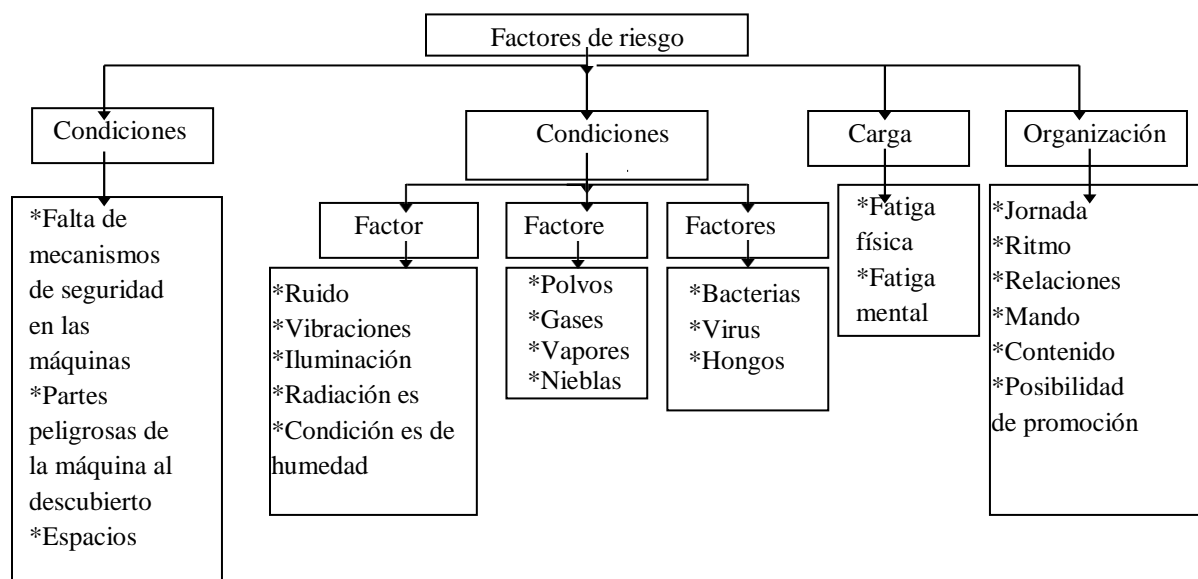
Factores de riesgo

Condiciones

*Falta de mecanismos de seguridad en las máquinas
*Partes peligrosas de la máquina al descubierto
*Espacios

Condiciones

Factor

*Ruido
*Vibraciones
*Iluminación
*Radiación es
*Condición es de humedad

Factore

*Polvos
*Gases
*Vapores
*Nieblas

Factores

*Bacterias
*Virus
*Hongos

Carga

*Fatiga física
*Fatiga mental

Organización

*Jornada
*Ritmo
*Relaciones
*Mando
*Contenido
*Posibilidad de promoción